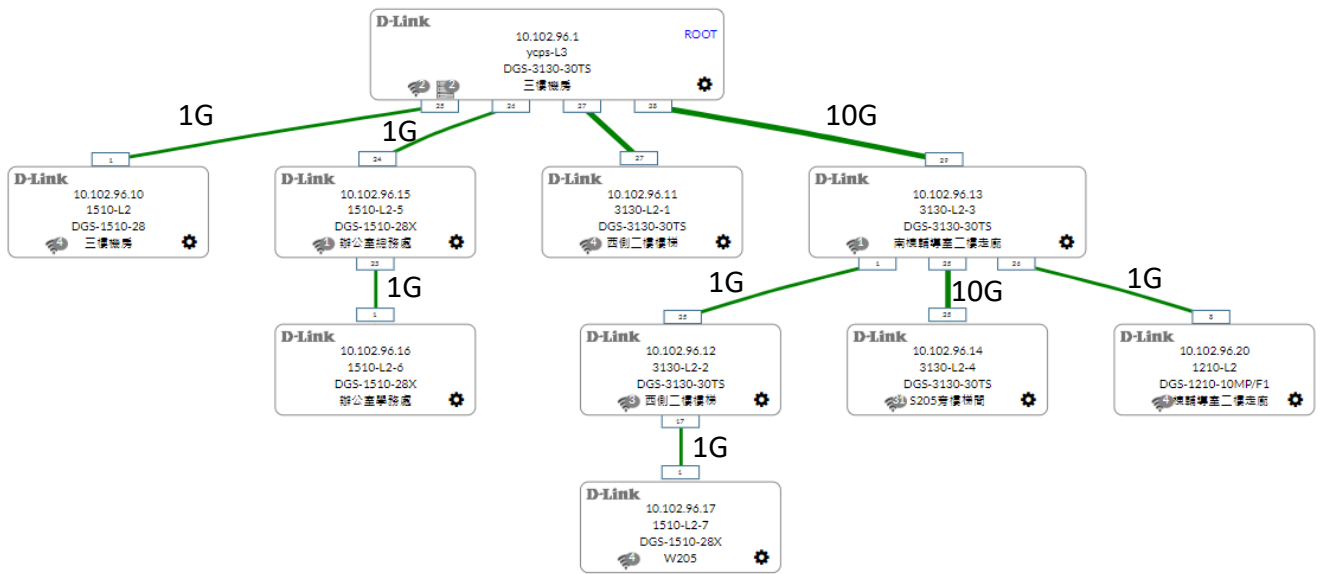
D-Link
10.102.96.1
ycps-L3
DGS-3130-30TS
三樓機房
ROOT
2 2
25 26 27 28

1G
1G
10G

1
D-Link
10.102.96.10
1510-L2
DGS-1510-28
4 三樓機房

24
D-Link
10.102.96.15
1510-L2-5
DGS-1510-28X
1 辦公室總務處
23

1G

1
D-Link
10.102.96.16
1510-L2-6
DGS-1510-28X
辦公室學務處

27
D-Link
10.102.96.11
3130-L2-1
DGS-3130-30TS
4 西側二樓樓梯

29
D-Link
10.102.96.13
3130-L2-3
DGS-3130-30TS
1 南棟輔導室二樓走廊
1 25 26

1G
10G
1G

25
D-Link
10.102.96.12
3130-L2-2
DGS-3130-30TS
3 西側二樓樓梯
17

1G

1
D-Link
10.102.96.17
1510-L2-7
DGS-1510-28X
4 W205

25
D-Link
10.102.96.14
3130-L2-4
DGS-3130-30TS
3 S205旁樓梯間

8
D-Link
10.102.96.20
1210-L2
DGS-1210-10MP/F1
4 棟輔導室二樓走廊